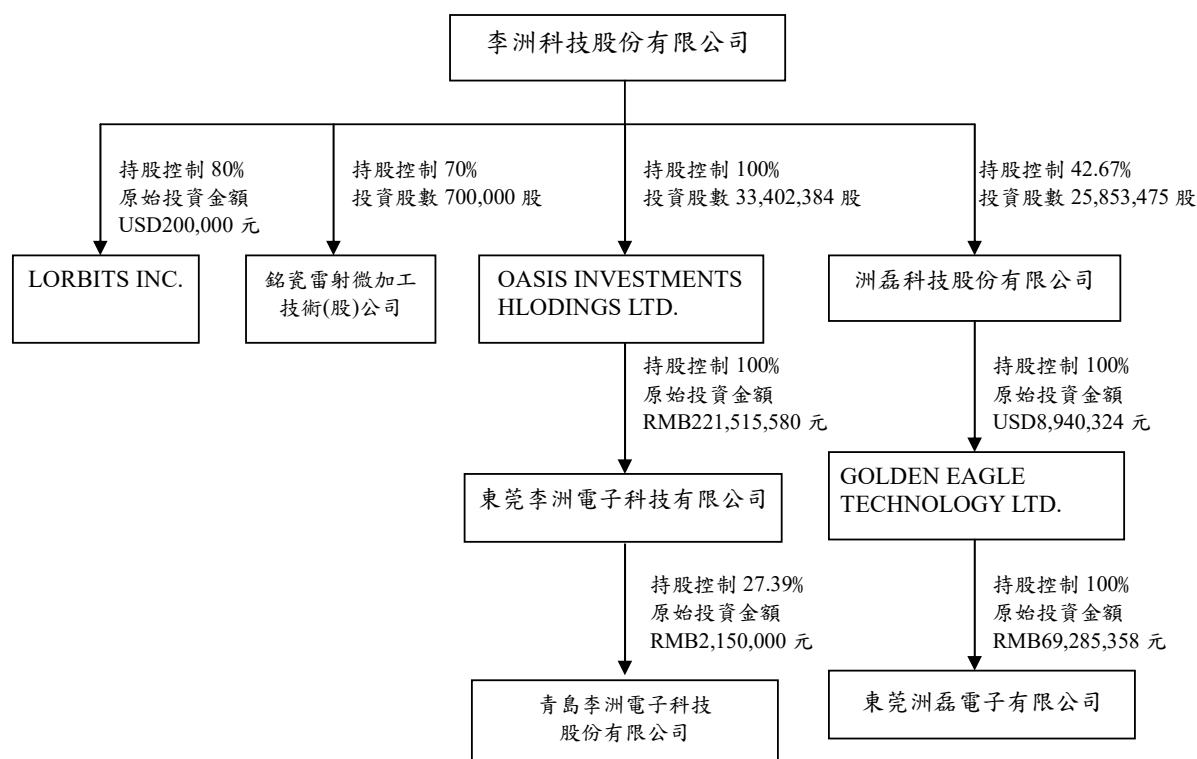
李洲科技股份有限公司

持股控制 80%
原始投資金額
USD200,000 元

LORBITS INC.

持股控制 70%
投資股數 700,000 股

銘瓷雷射微加工技術(股)公司

持股控制 100%
投資股數 33,402,384 股

OASIS INVESTMENTS HLODINGS LTD.

持股控制 100%
原始投資金額
RMB221,515,580 元

東莞李洲電子科技有限公司

持股控制 27.39%
原始投資金額
RMB2,150,000 元

青島李洲電子科技股份有限公司

持股控制 42.67%
投資股數 25,853,475 股

洲磊科技股份有限公司

持股控制 100%
原始投資金額
USD8,940,324 元

GOLDEN EAGLE TECHNOLOGY LTD.

持股控制 100%
原始投資金額
RMB69,285,358 元

東莞洲磊電子有限公司